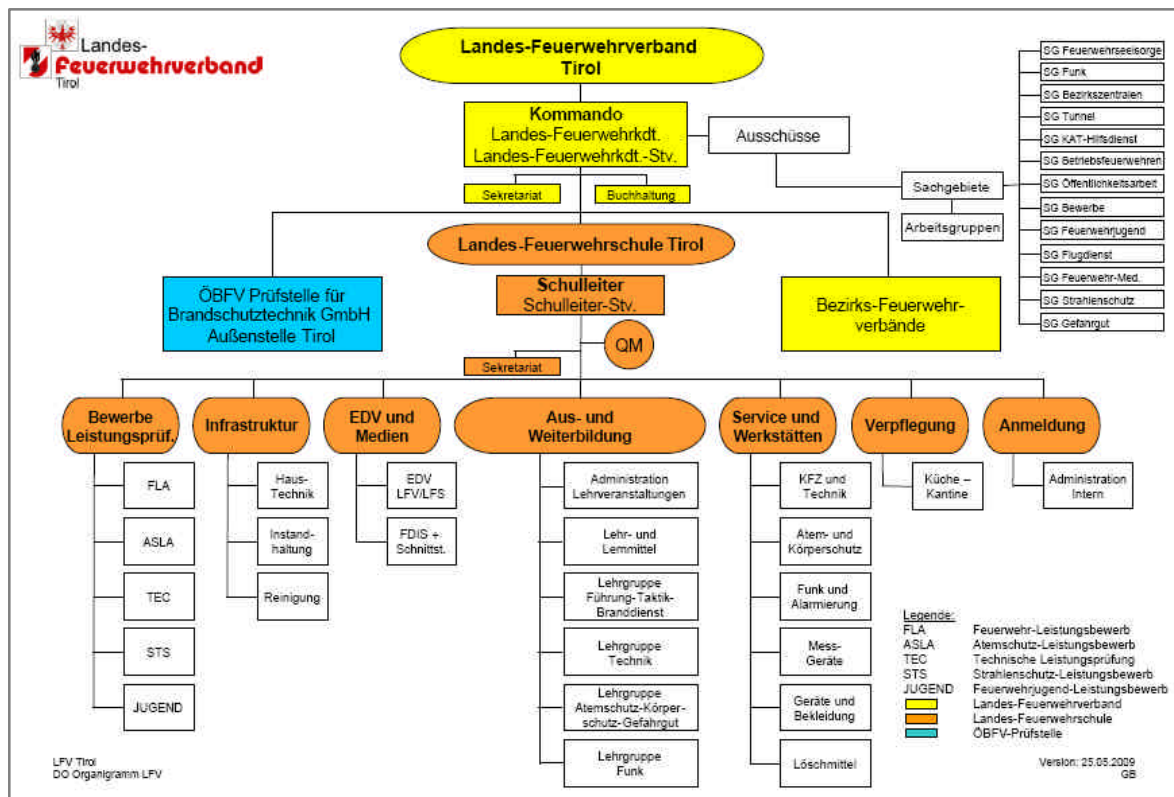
Landes-
Feuerwehrverband
Tirol

Landes-Feuerwehrverband Tirol

Kommando
Landes-Feuerwehrkdt.
Landes-Feuerwehrkdt.-Stv.

Ausschüsse

Sekretariat
Buchhaltung

Sachgebiete
Arbeitsgruppen

SG Feuerwehrseelsorge
SG Funk
SG Bezirkszentralen
SG Tunnel
SG KAT-Hilfsdienst
SG Betriebsfeuerwehren
SG Öffentlichkeitsarbeit
SG Bewerbe
SG Feuerwehrjugend
SG Flugdienst
SG Feuerwehr-Med.
SG Strahlenschutz
SG Gefahrgut

Landes-Feuerwehrschule Tirol

ÖBFV Prüfstelle für Brandschutztechnik GmbH Außenstelle Tirol

Schulleiter
Schulleiter-Stv.

Bezirks-Feuerwehrverbände

QM

Sekretariat

Bewerbe Leistungsprüf.
FLA
ASLA
TEC
STS
JUGEND

Infrastruktur
Haus-Technik
Instandhaltung
Reinigung

EDV und Medien
EDV LFV/LFS
FDIS + Schnittst.

Aus- und Weiterbildung
Administration Lehrveranstaltungen
Lehr- und Lernmittel
Lehrgruppe Führung-Taktik-Branddienst
Lehrgruppe Technik
Lehrgruppe Atemschutz-Körperschutz-Gefahrgut
Lehrgruppe Funk

Service und Werkstätten
KFZ und Technik
Atem- und Körperschutz
Funk und Alarmierung
Mess-Geräte
Geräte und Bekleidung
Löschmittel

Verpflegung
Küche – Kantine

Anmeldung
Administration Intern

Legende:
FLA Feuerwehr-Leistungsbewerb
ASLA Atemschutz-Leistungsbewerb
TEC Technische Leistungsprüfung
STS Strahlenschutz-Leistungsbewerb
JUGEND Feuerwehrjugend-Leistungsbewerb
Landes-Feuerwehrverband
Landes-Feuerwehrschule
ÖBFV-Prüfstelle

LFV Tirol
DO Organigramm LFV

Version: 25.05.2009
GB